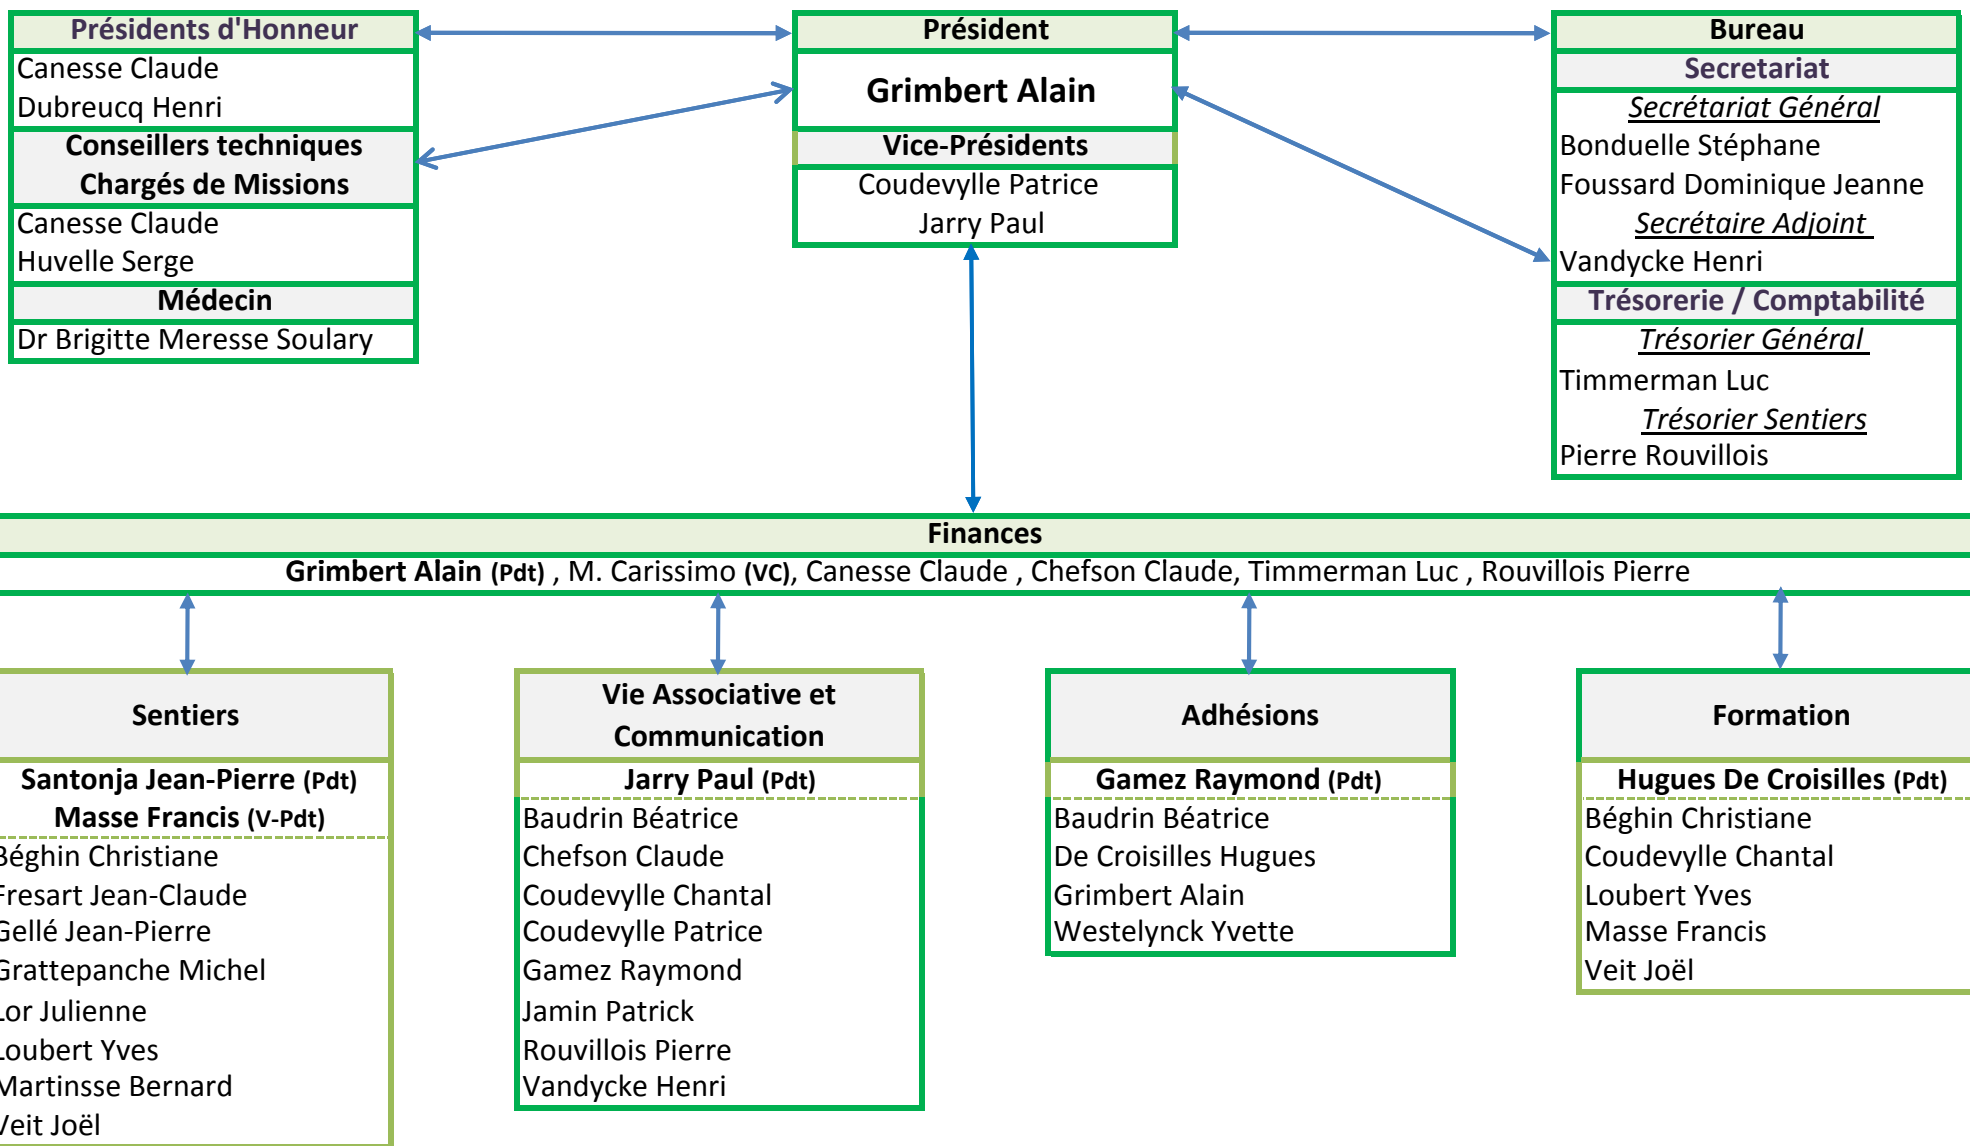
Présidents d'Honneur
Canesse Claude
Dubreucq Henri
Conseillers techniques Chargés de Missions
Canesse Claude
Huvelle Serge
Médecin
Dr Brigitte Meresse Soulary

Président
Grimbert Alain
Vice-Présidents
Coudevylle Patrice
Jarry Paul

Bureau
Secretariat
Secrétariat Général
Bonduelle Stéphane
Foussard Dominique Jeanne
Secrétaire Adjoint
Vandycke Henri
Trésorerie / Comptabilité
Trésorier Général
Timmerman Luc
Trésorier Sentiers
Pierre Rouvillois

Finances
Grimbert Alain (Pdt) , M. Carissimo (VC), Canesse Claude , Chefson Claude, Timmerman Luc , Rouvillois Pierre

Sentiers
Santonja Jean-Pierre (Pdt)
Masse Francis (V-Pdt)
Béghin Christiane
Fresart Jean-Claude
Gellé Jean-Pierre
Grattepanche Michel
Lor Julienne
Loubert Yves
Martinsse Bernard
Veit Joël

Vie Associative et Communication
Jarry Paul (Pdt)
Baudrin Béatrice
Chefson Claude
Coudevylle Chantal
Coudevylle Patrice
Gamez Raymond
Jamin Patrick
Rouvillois Pierre
Vandycke Henri

Adhésions
Gamez Raymond (Pdt)
Baudrin Béatrice
De Croisilles Hugues
Grimbert Alain
Westelynck Yvette

Formation
Hugues De Croisilles (Pdt)
Béghin Christiane
Coudevylle Chantal
Loubert Yves
Masse Francis
Veit Joël